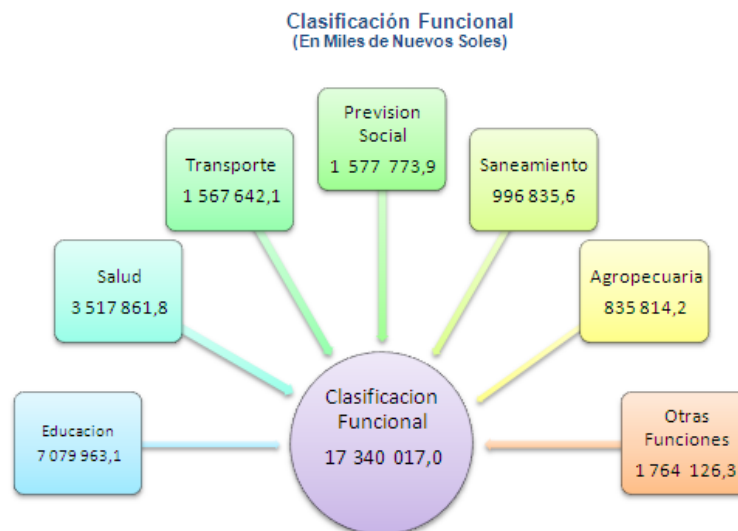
Clasificación Funcional
(En Miles de Nuevos Soles)

Prevision Social
1 577 773,9

Transporte
1 567 642,1

Saneamiento
996 835,6

Salud
3 517 861,8

Agropecuaria
835 814,2

Educacion
7 079 963,1

Clasificacion Funcional
17 340 017,0

Otras Funciones
1 764 126,3